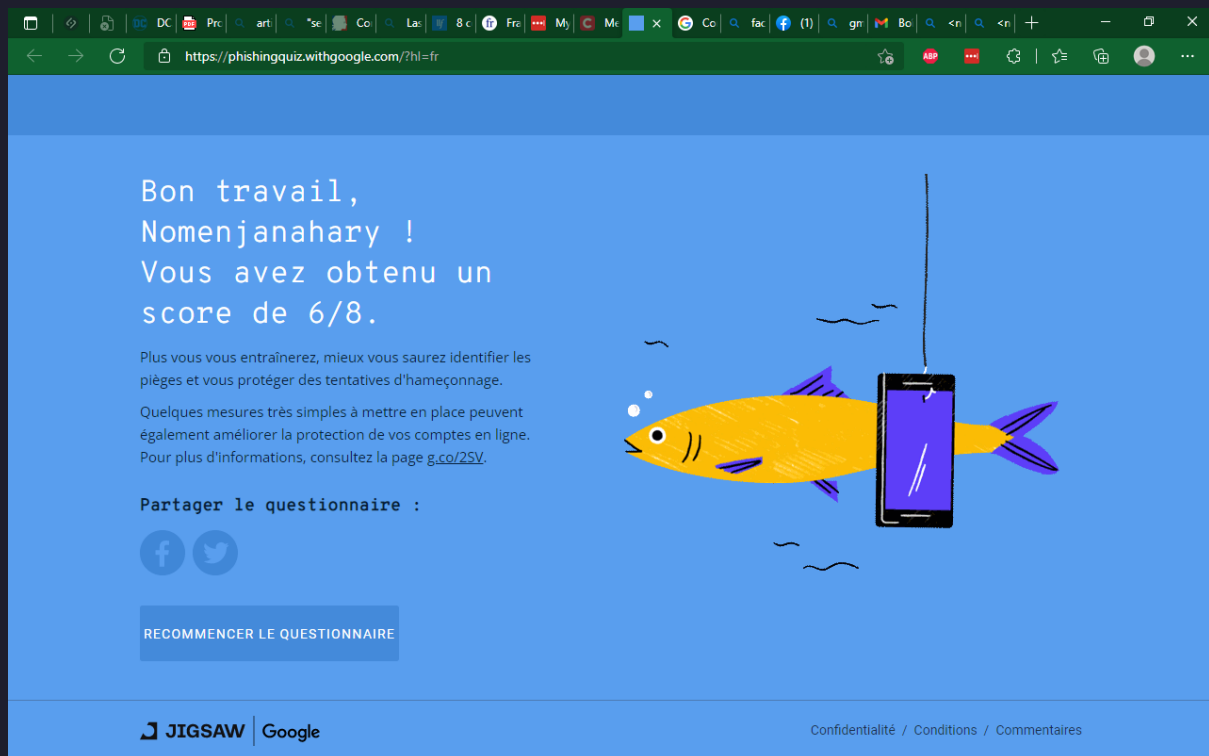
DC DC Pro art "se Co Las 8 c Fra My Me Co fac (1) gm Bo <n <n

https://phishingquiz.withgoogle.com/?hl=fr

Bon travail, Nomenjanahary ! Vous avez obtenu un score de 6/8.

Plus vous vous entraînerez, mieux vous saurez identifier les pièges et vous protéger des tentatives d'hameçonnage.

Quelques mesures très simples à mettre en place peuvent également améliorer la protection de vos comptes en ligne. Pour plus d'informations, consultez la page g.co/2SV.

Partager le questionnaire :

RECOMMENCER LE QUESTIONNAIRE

JIGSAW | Google

Confidentialité / Conditions / Commentaires